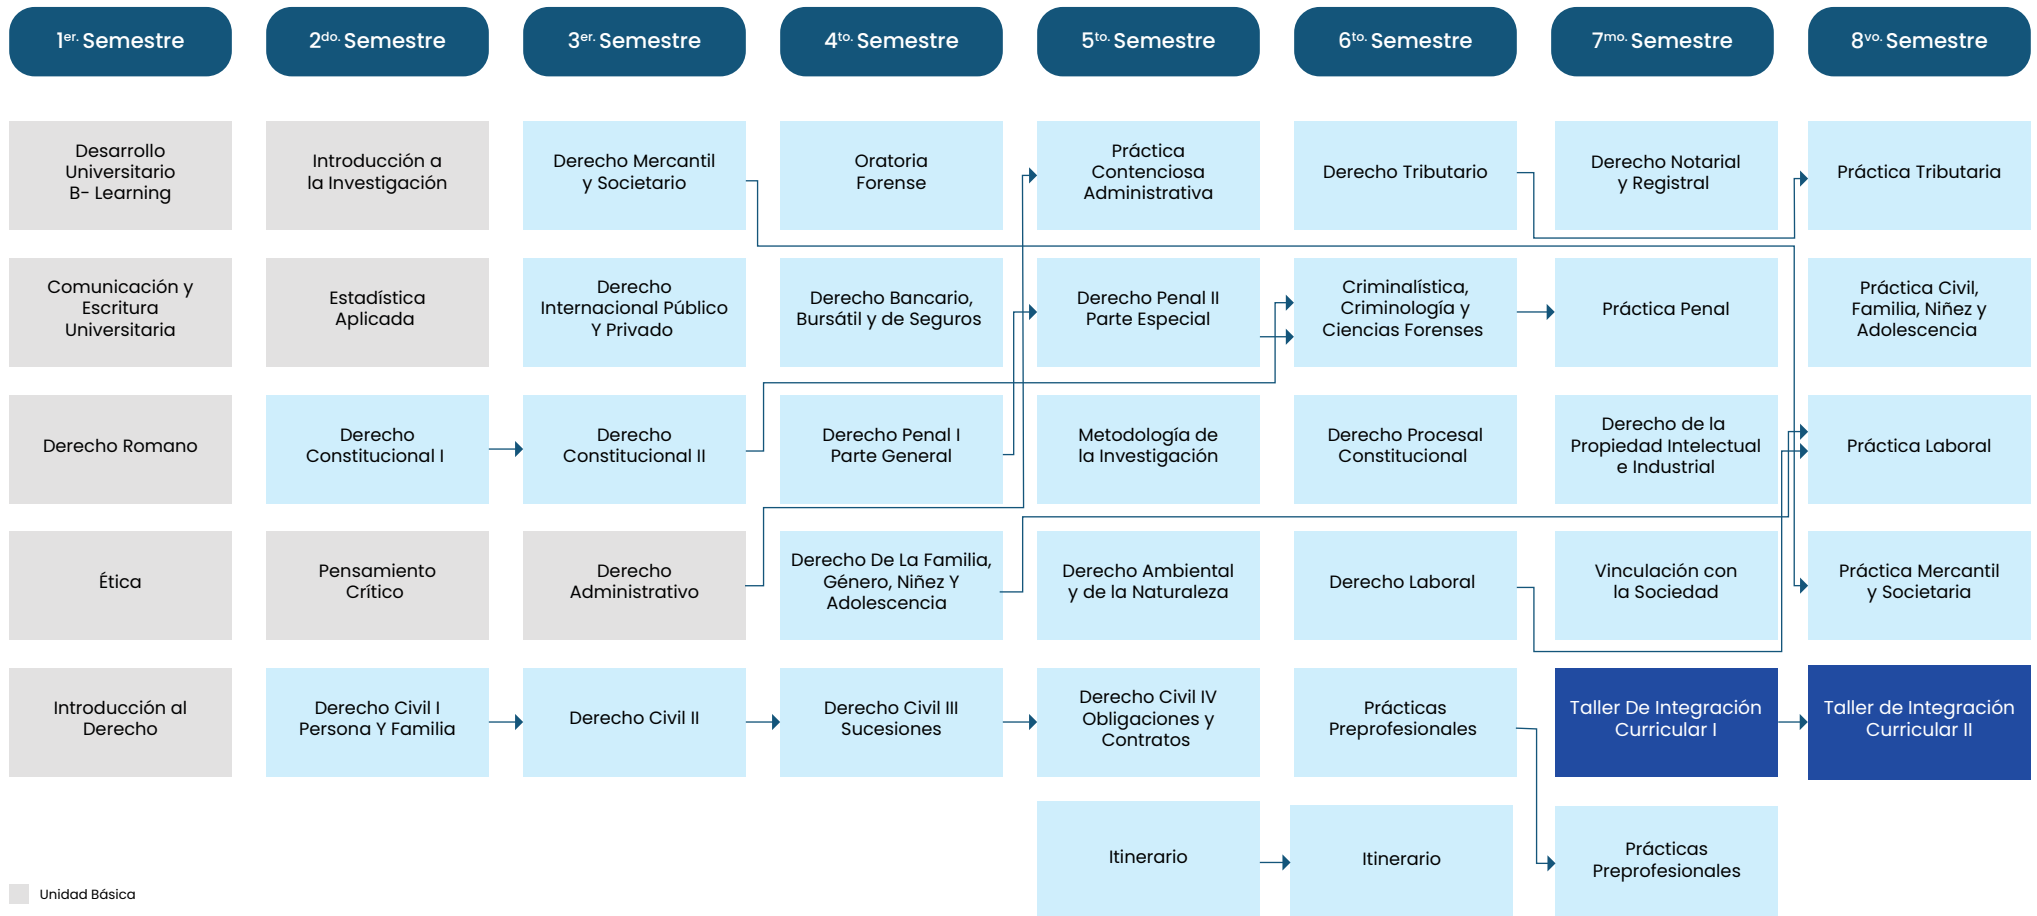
1$^{er.}$ Semestre

2$^{do.}$ Semestre

3$^{er.}$ Semestre

4$^{to.}$ Semestre

5$^{to.}$ Semestre

6$^{to.}$ Semestre

7$^{mo.}$ Semestre

8$^{vo.}$ Semestre

Desarrollo Universitario B- Learning

Introducción a la Investigación

Derecho Mercantil y Societario

Oratoria Forense

Práctica Contenciosa Administrativa

Derecho Tributario

Derecho Notarial y Registral

Práctica Tributaria

Comunicación y Escritura Universitaria

Estadística Aplicada

Derecho Internacional Público Y Privado

Derecho Bancario, Bursátil y de Seguros

Derecho Penal II Parte Especial

Criminalística, Criminología y Ciencias Forenses

Práctica Penal

Práctica Civil, Familia, Niñez y Adolescencia

Derecho Romano

Derecho Constitucional I

Derecho Constitucional II

Derecho Penal I Parte General

Metodología de la Investigación

Derecho Procesal Constitucional

Derecho de la Propiedad Intelectual e Industrial

Práctica Laboral

Ética

Pensamiento Crítico

Derecho Administrativo

Derecho De La Familia, Género, Niñez Y Adolescencia

Derecho Ambiental y de la Naturaleza

Derecho Laboral

Vinculación con la Sociedad

Práctica Mercantil y Societaria

Introducción al Derecho

Derecho Civil I Persona Y Familia

Derecho Civil II

Derecho Civil III Sucesiones

Derecho Civil IV Obligaciones y Contratos

Prácticas Preprofesionales

Taller De Integración Curricular I

Taller de Integración Curricular II

Itinerario

Itinerario

Prácticas Preprofesionales

Unidad Básica